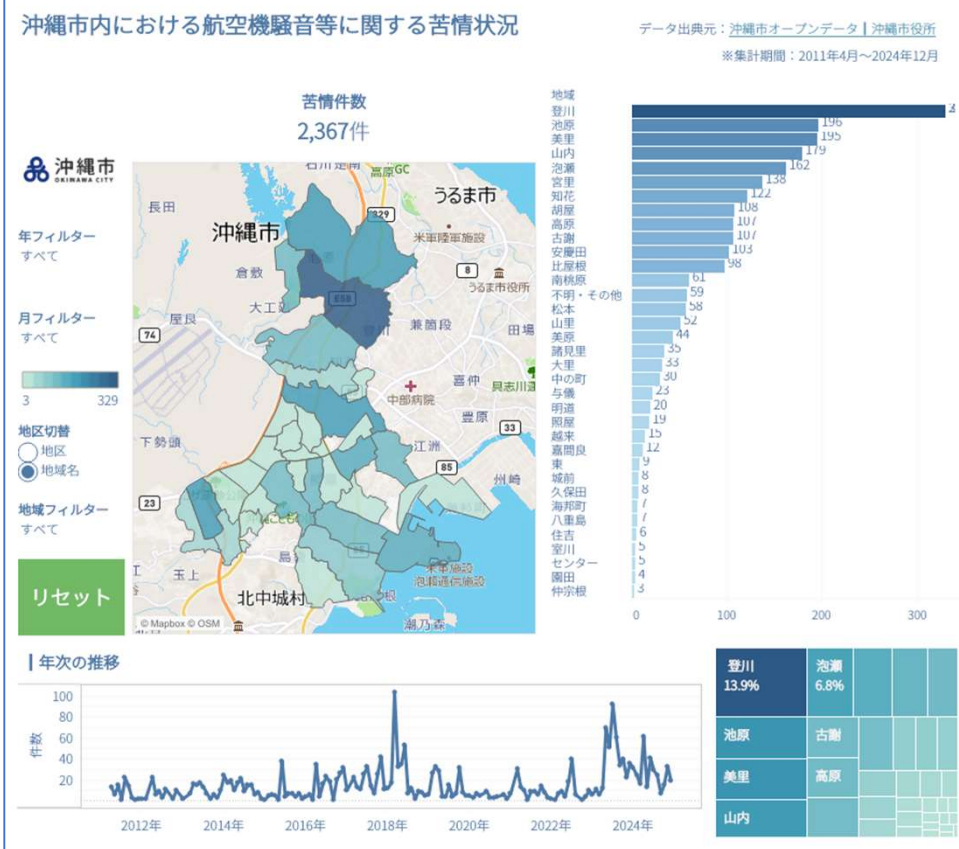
沖縄市内における航空機騒音等に関する苦情状況

データ出典元：沖縄市オープンデータ | 沖縄市役所
※集計期間：2011年4月～2024年12月

苦情件数
2,367件

沖縄市
OKINAWA CITY

年フィルター
すべて

月フィルター
すべて

3 329

地区切替
地区
地域名

地域フィルター
すべて

リセット

石川
うるま市
長田
沖縄市
329
米軍陸軍施設
倉敷
8
うるま市役所
大工
658
兼箇段
田場
屋良
74
喜仲
中部病院
天願
豊原
下勢頭
33
江洲
85
州崎
23
玉上
北中城村
米軍施設 泡瀬通信施設
© Mapbox © OSM
潮乃森

地域
登川 3
池原 196
美里 195
山内 179
泡瀬 162
宮里 138
知花 122
胡屋 108
高原 107
古謝 107
安慶田 103
比屋根 98
南桃原 61
不明・その他 59
松本 58
山里 52
美原 44
諸見里 35
大里 33
中の町 30
与儀 23
明道 20
照屋 19
越来 15
嘉間良 12
東 9
城前 8
久保田 8
海邦町 7
八重島 7
住吉 6
室川 5
センター 5
園田 4
仲宗根 3

0 100 200 300

| 年次の推移

件数
100
80
60
40
20

2012年 2014年 2016年 2018年 2020年 2022年 2024年

登川 13.9%
泡瀬 6.8%
池原
古謝
美里
高原
山内